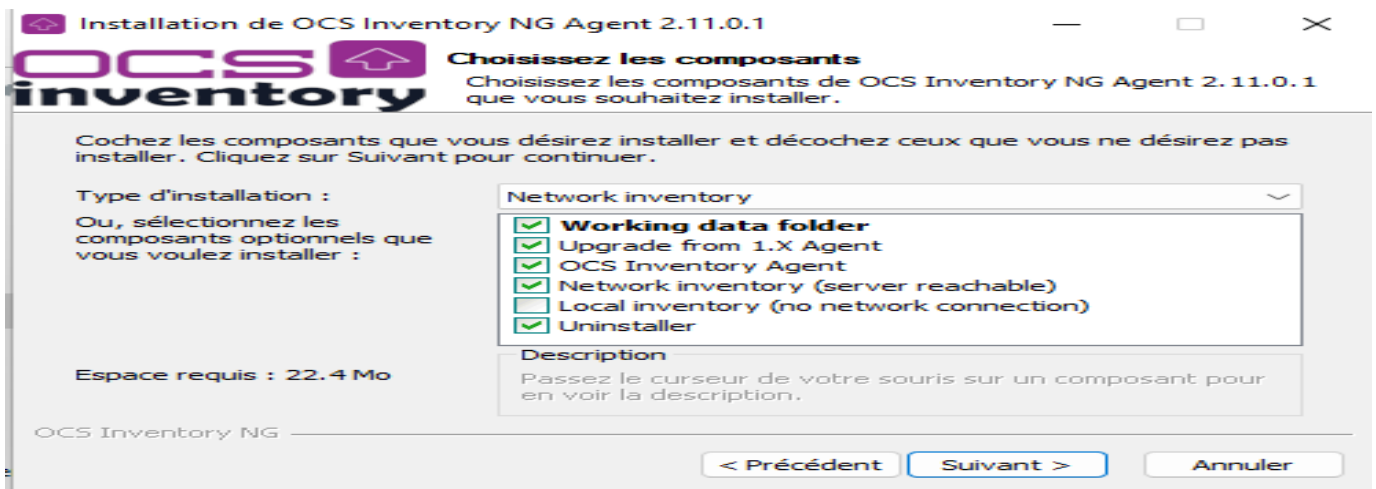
Installation de OCS Inventory NG Agent 2.11.0.1

OCS inventory

Choisissez les composants
Choisissez les composants de OCS Inventory NG Agent 2.11.0.1 que vous souhaitez installer.

Cochez les composants que vous désirez installer et décochez ceux que vous ne désirez pas installer. Cliquez sur Suivant pour continuer.

Type d'installation :
Network inventory

Ou, sélectionnez les composants optionnels que vous voulez installer :

Working data folder
Upgrade from 1.X Agent
OCS Inventory Agent
Network inventory (server reachable)
Local inventory (no network connection)
Uninstaller

Espace requis : 22.4 Mo

Description
Passez le curseur de votre souris sur un composant pour en voir la description.

OCS Inventory NG

< Précédent
Suivant >
Annuler